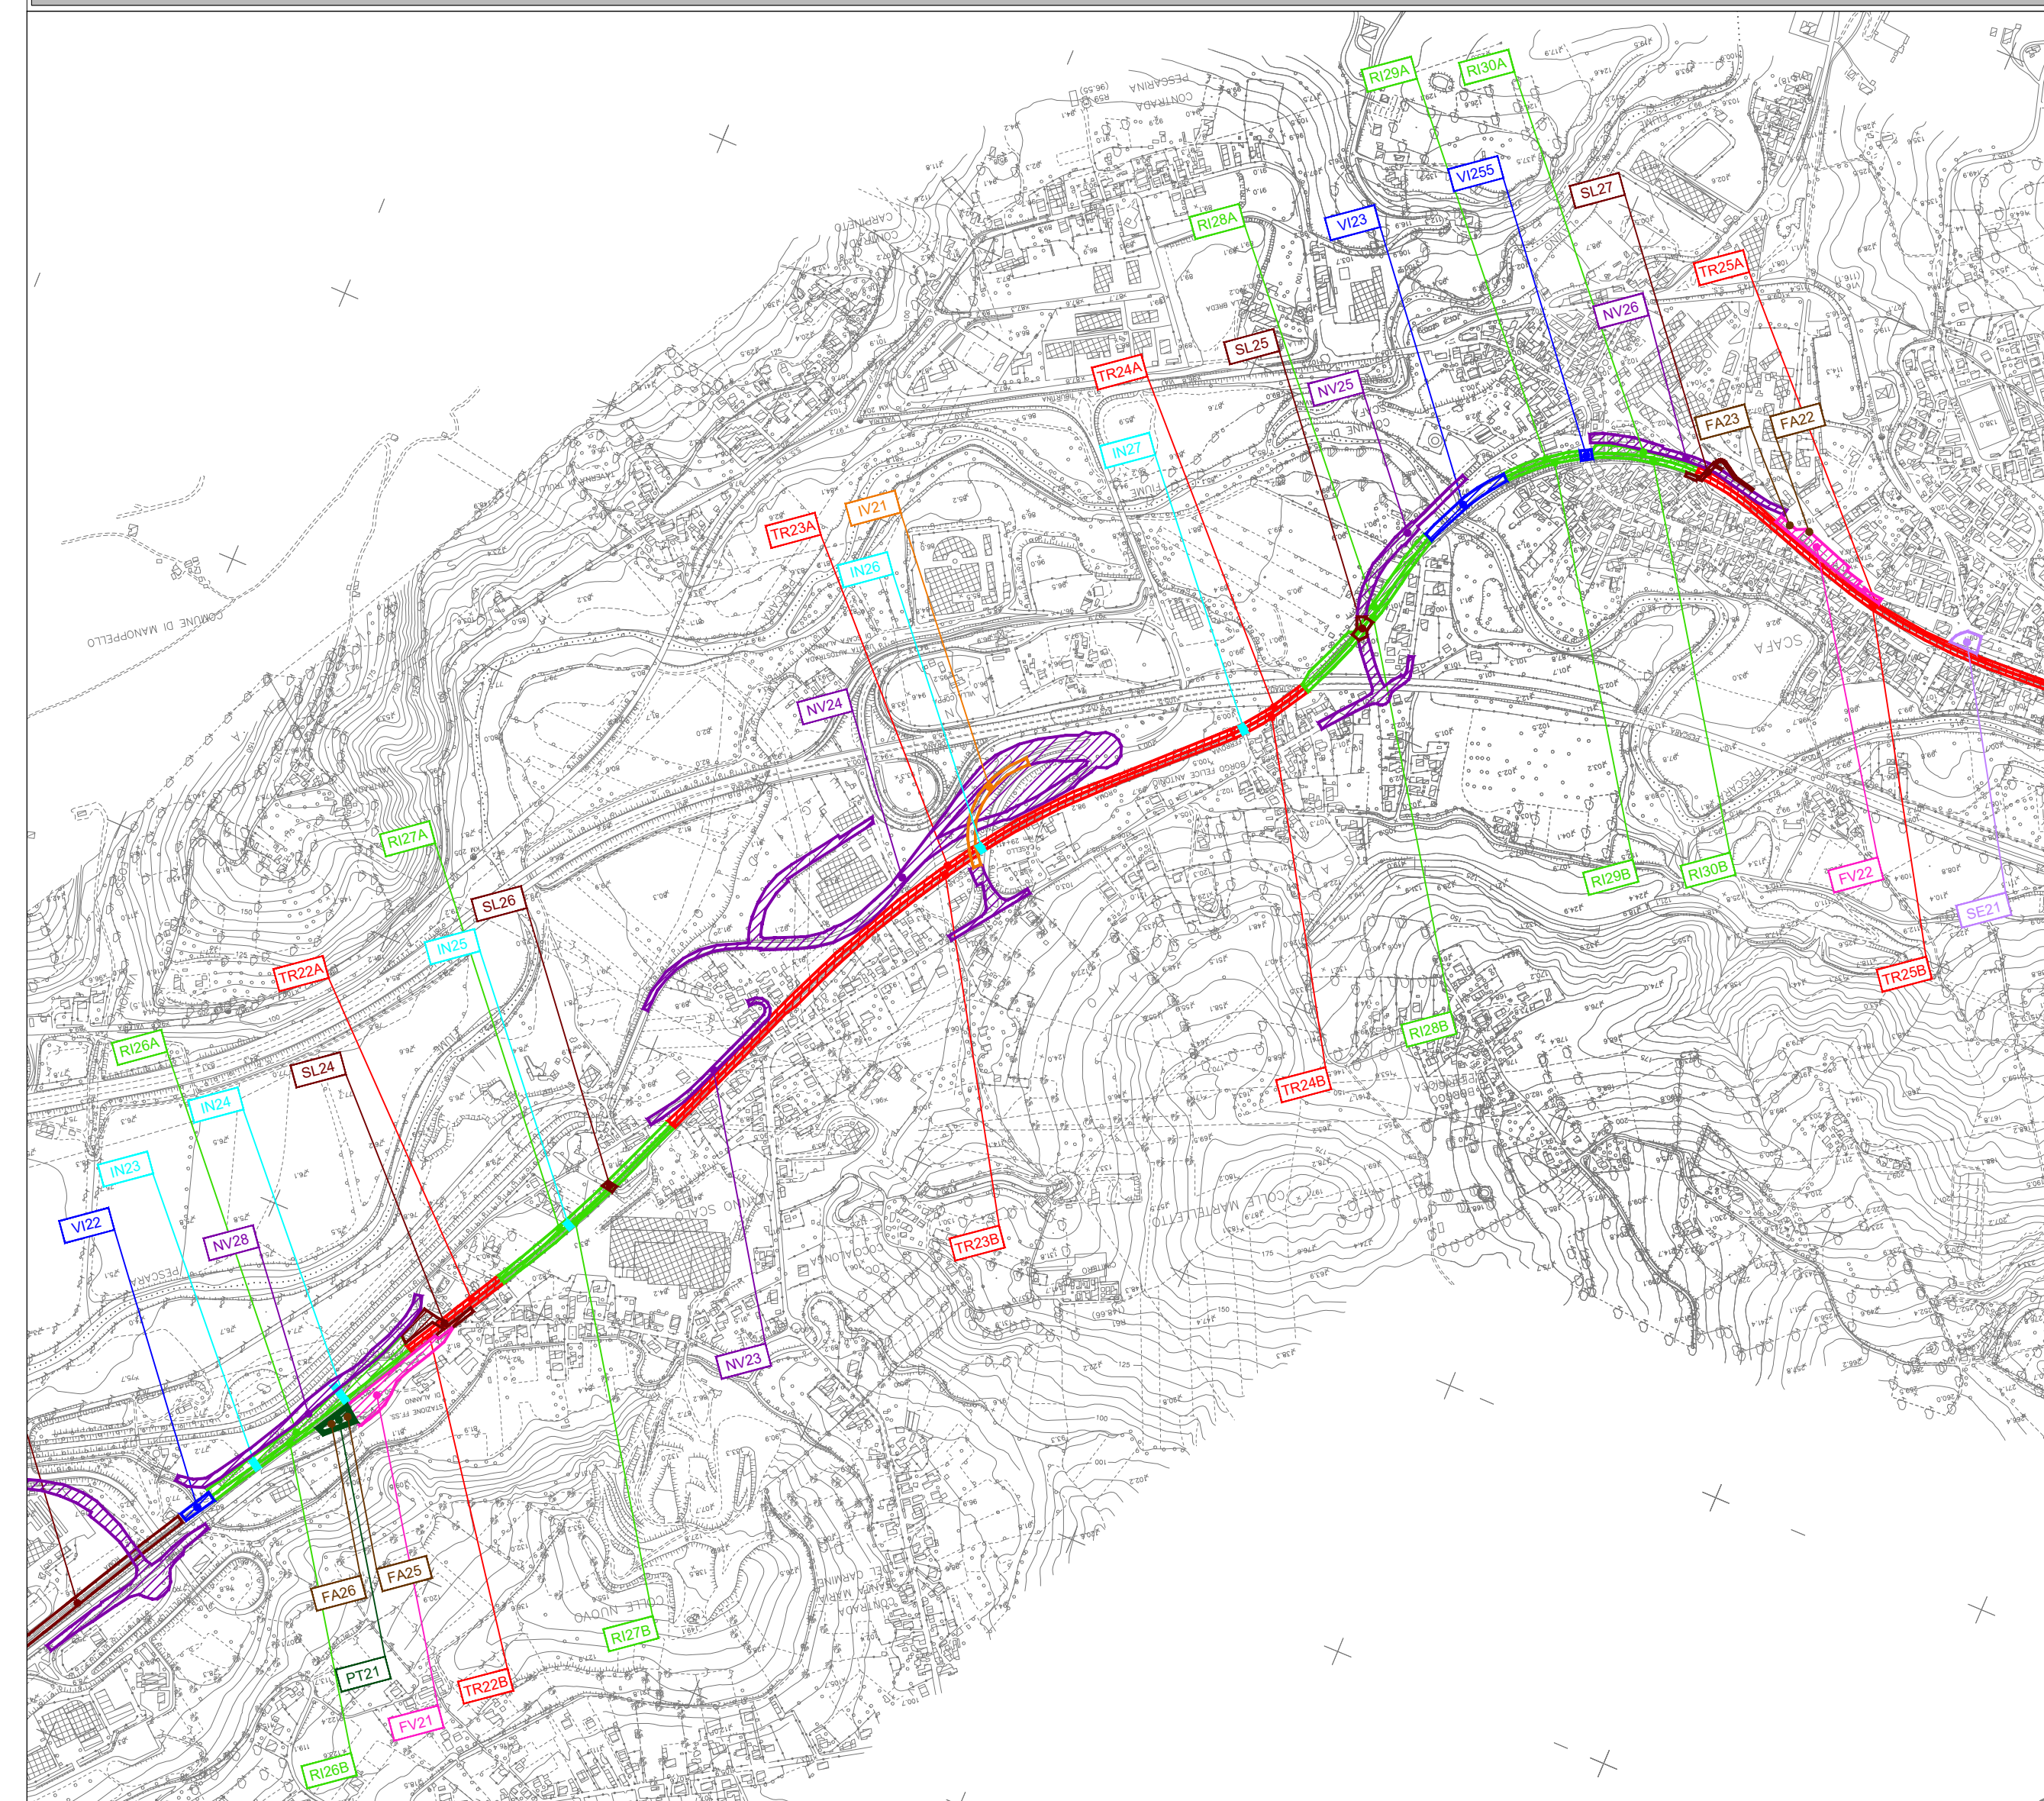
RI29A
RI30A
VI255
SL27
VI23
RI28A
TR25A
NV26
SL25
TR24A
NV25
FA23
FA22
IN27
IV21
TR23A
IN26
NV24
RI27A
SL26
IN25
TR22A
RI26A
SL24
IN24
IN23
VI22
NV28
RI29B
RI30B
FV22
SE21
TR25B
RI28B
TR24B
TR23B
NV23
FA26
FA25
RI27B
PT21
TR22B
FV21
RI26B
SCAFA
COLLE MARTELLETTO
COMUNE DI MANOPPELLO
CONTRADA PESCARINA
CONTRADA CARPINETO
STAZIONE FF.SS. DI ALANNO
CONTRADA SANTA MARIA DEL CARMINE
COLLE NUOVO
FIUME PESCARA